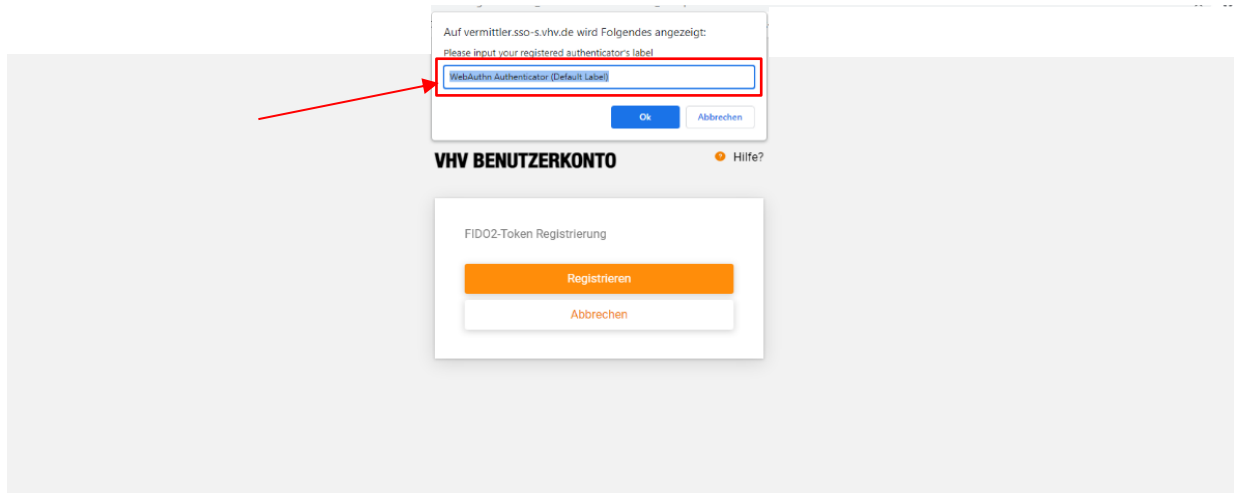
Auf vermittler.sso-s.vhv.de wird Folgendes angezeigt:

Please input your registered authenticator's label

WebAuthn Authenticator (Default Label)

Ok

Abbrechen

VHV BENUTZERKONTO

Hilfe?

FIDO2-Token Registrierung

Registrieren

Abbrechen